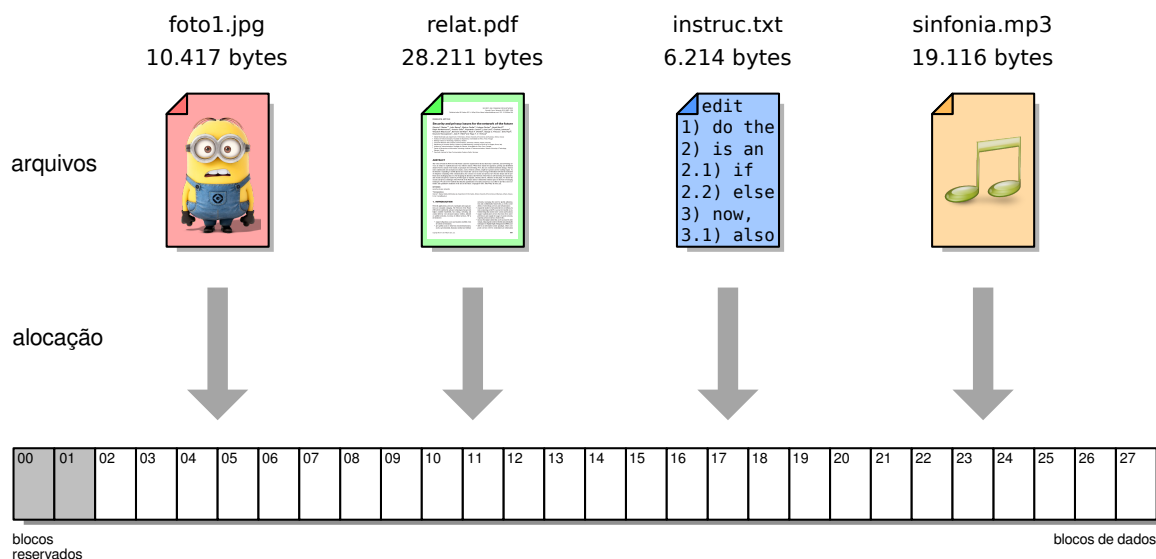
foto1.jpg
10.417 bytes

relat.pdf
28.211 bytes

instruc.txt
6.214 bytes

sinfonia.mp3
19.116 bytes

arquivos

edit
1) do the
2) is an
2.1) if
2.2) else
3) now,
3.1) also

alocação

| 00 | 01 | 02 | 03 | 04 | 05 | 06 | 07 | 08 | 09 | 10 | 11 | 12 | 13 | 14 | 15 | 16 | 17 | 18 | 19 | 20 | 21 | 22 | 23 | 24 | 25 | 26 | 27 |
|---|---|---|---|---|---|---|---|---|---|---|---|---|---|---|---|---|---|---|---|---|---|---|---|---|---|---|---|

blocos reservados

blocos de dados